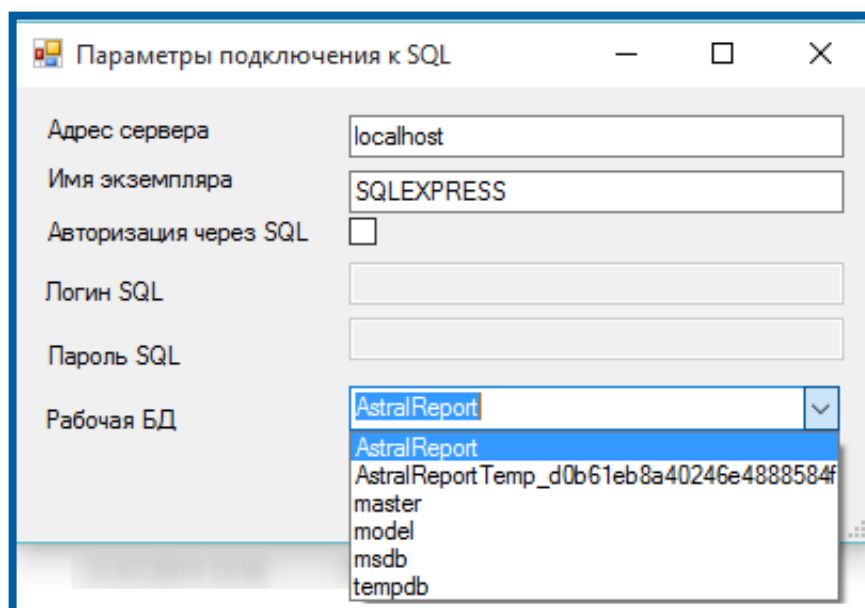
Параметры подключения к SQL

Адрес сервера
localhost
Имя экземпляра
SQLEXPRESS
Авторизация через SQL
Логин SQL
Пароль SQL
Рабочая БД
AstralReport

AstralReport
AstralReportTemp_d0b61eb8a40246e4888584f
master
model
msdb
tempdb